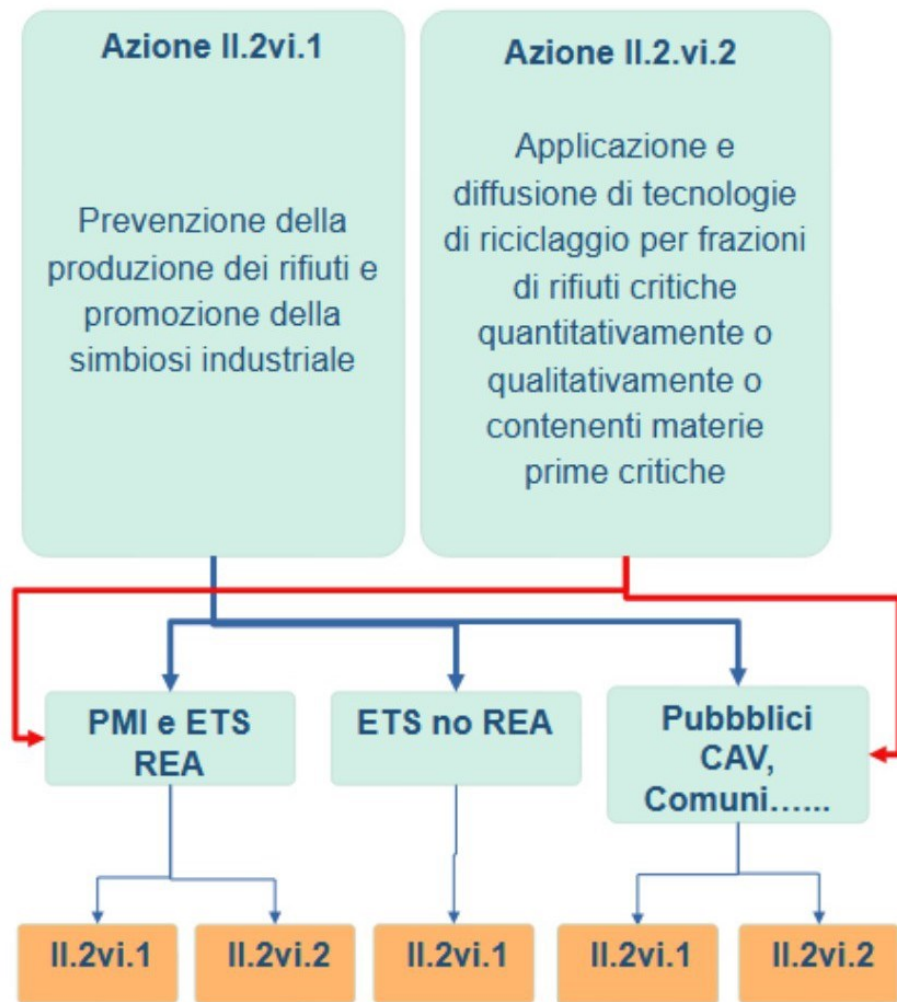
Azione II.2vi.1

Prevenzione della produzione dei rifiuti e promozione della simbiosi industriale

Azione II.2.vi.2

Applicazione e diffusione di tecnologie di riciclaggio per frazioni di rifiuti critiche quantitativamente o qualitativamente o contenenti materie prime critiche

PMI e ETS REA

ETS no REA

Pubbblici CAV, Comuni……

II.2vi.1

II.2vi.2

II.2vi.1

II.2vi.1

II.2vi.2